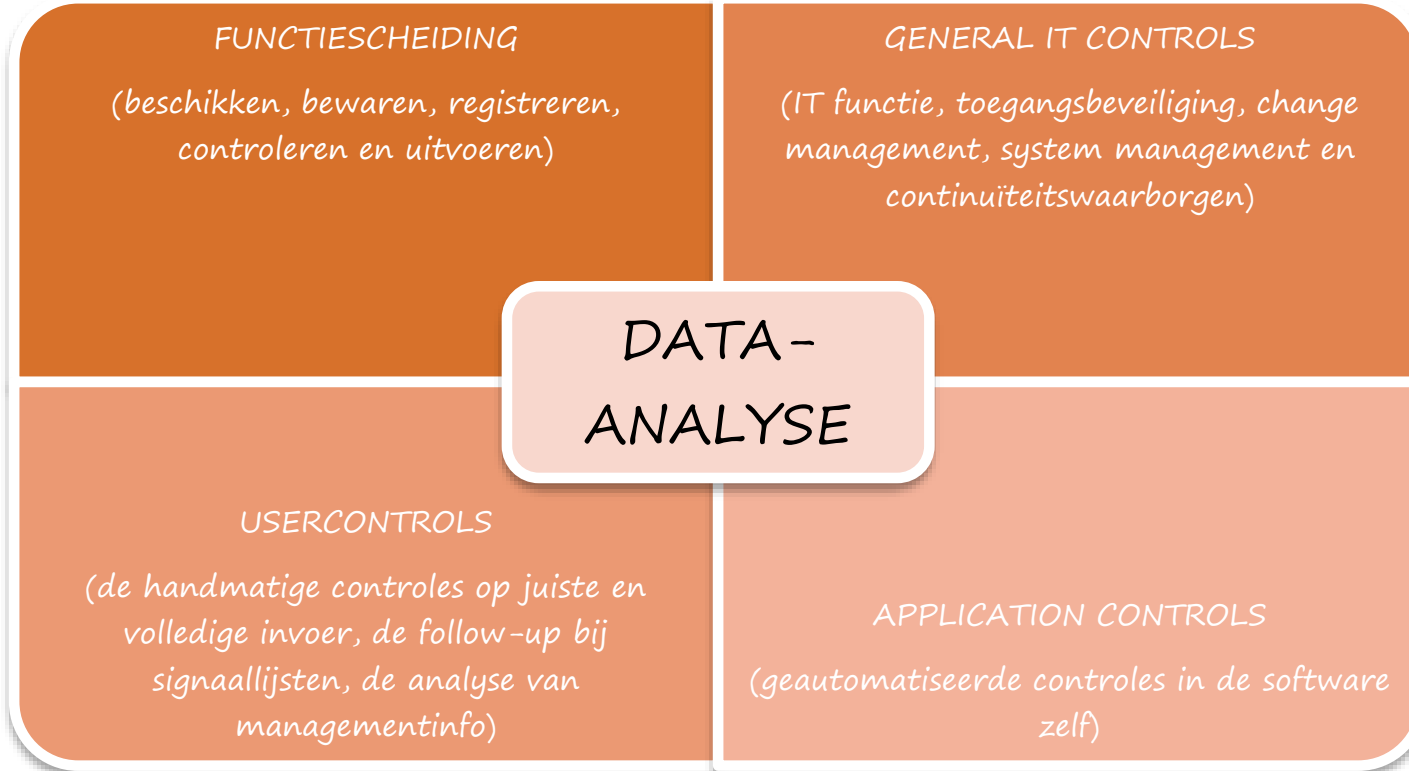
FUNCTIESCHEIDING

(beschikken, bewaren, registreren, controleren en uitvoeren)

GENERAL IT CONTROLS

(IT functie, toegangsbeveiliging, change management, system management en continuïteitswaarborgen)

DATA-ANALYSE

USERCONTROLS

(de handmatige controles op juiste en volledige invoer, de follow-up bij signaallijsten, de analyse van managementinfo)

APPLICATION CONTROLS

(geautomatiseerde controles in de software zelf)